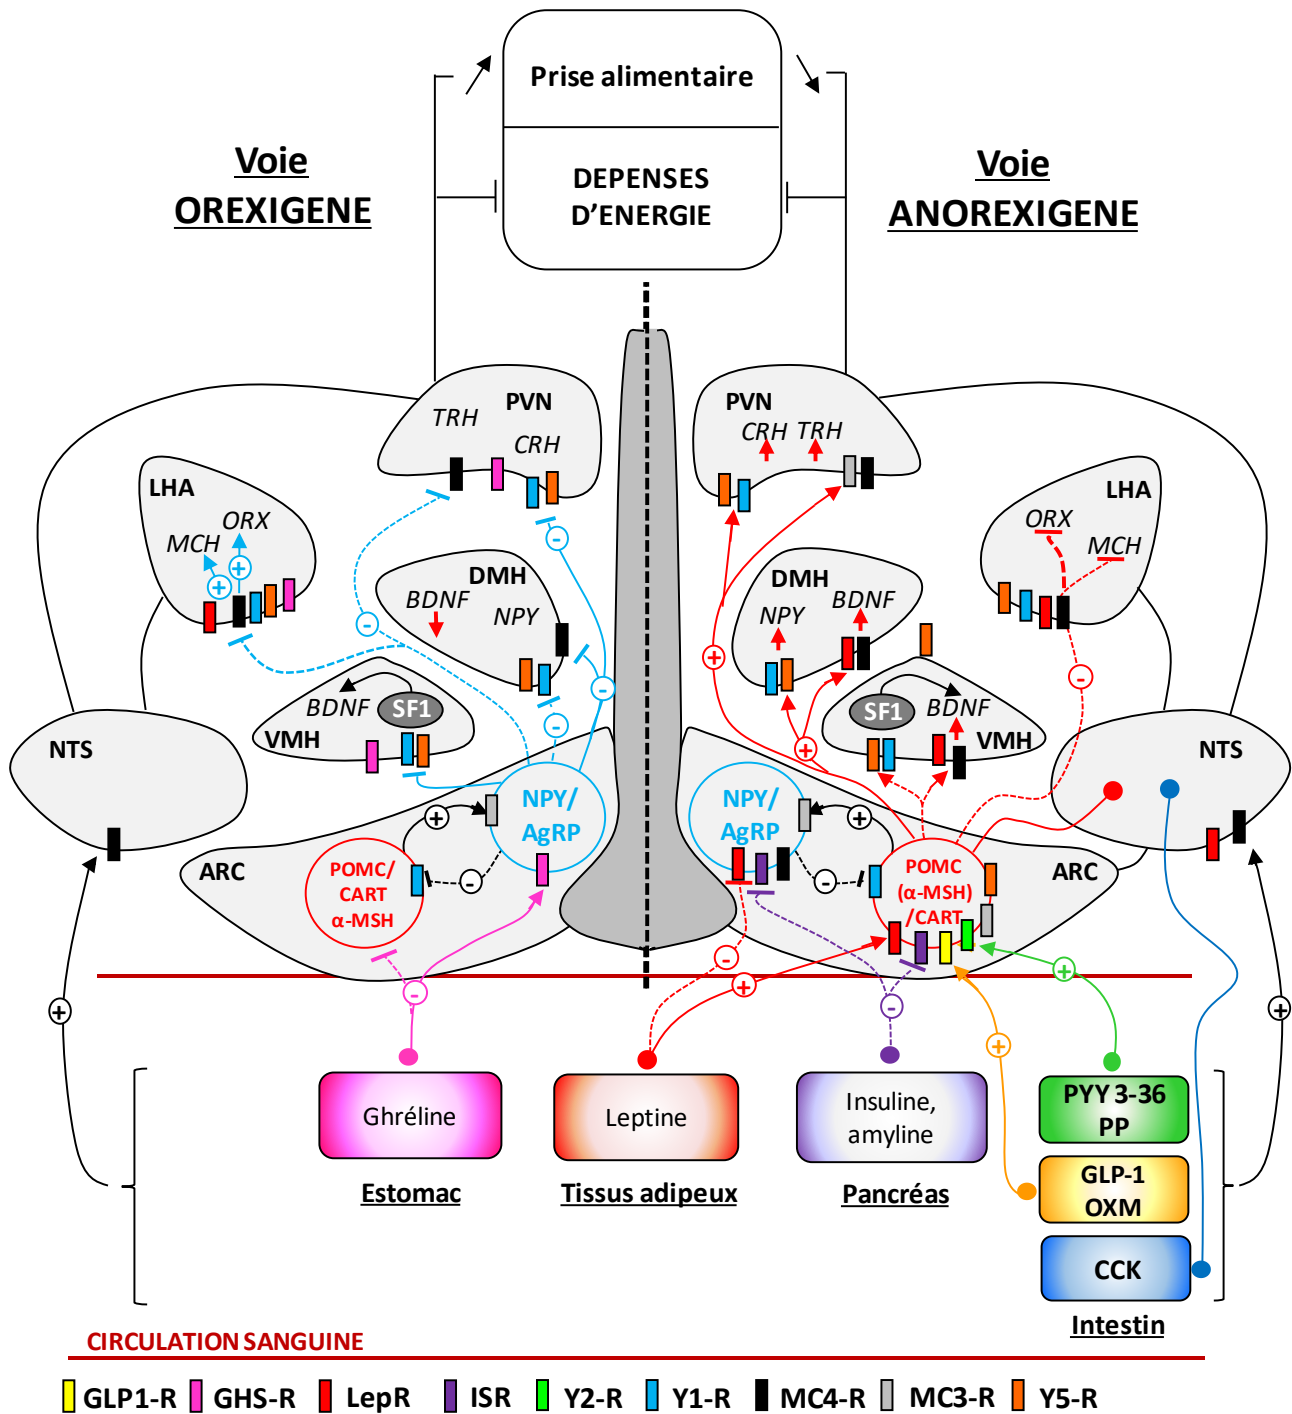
Prise alimentaire

DEPENSES D'ENERGIE

Voie OREXIGENE

Voie ANOREXIGENE

PVN
TRH
CRH

PVN
CRH TRH

LHA
ORX
MCH

LHA
ORX
MCH

DMH
BDNF
NPY

DMH
NPY
BDNF

VMH
BDNF
SF1

SF1
BDNF
VMH

NTS

NTS

ARC

ARC

NPY/ AgRP

NPY/ AgRP

POMC/ CART α-MSH

POMC (α-MSH) /CART

Ghréline
Estomac

Leptine
Tissus adipeux

Insuline, amyline
Pancréas

PYY 3-36 PP

GLP-1 OXM

CCK

Intestin

CIRCULATION SANGUINE

GLP1-R GHS-R LepR ISR Y2-R Y1-R MC4-R MC3-R Y5-R